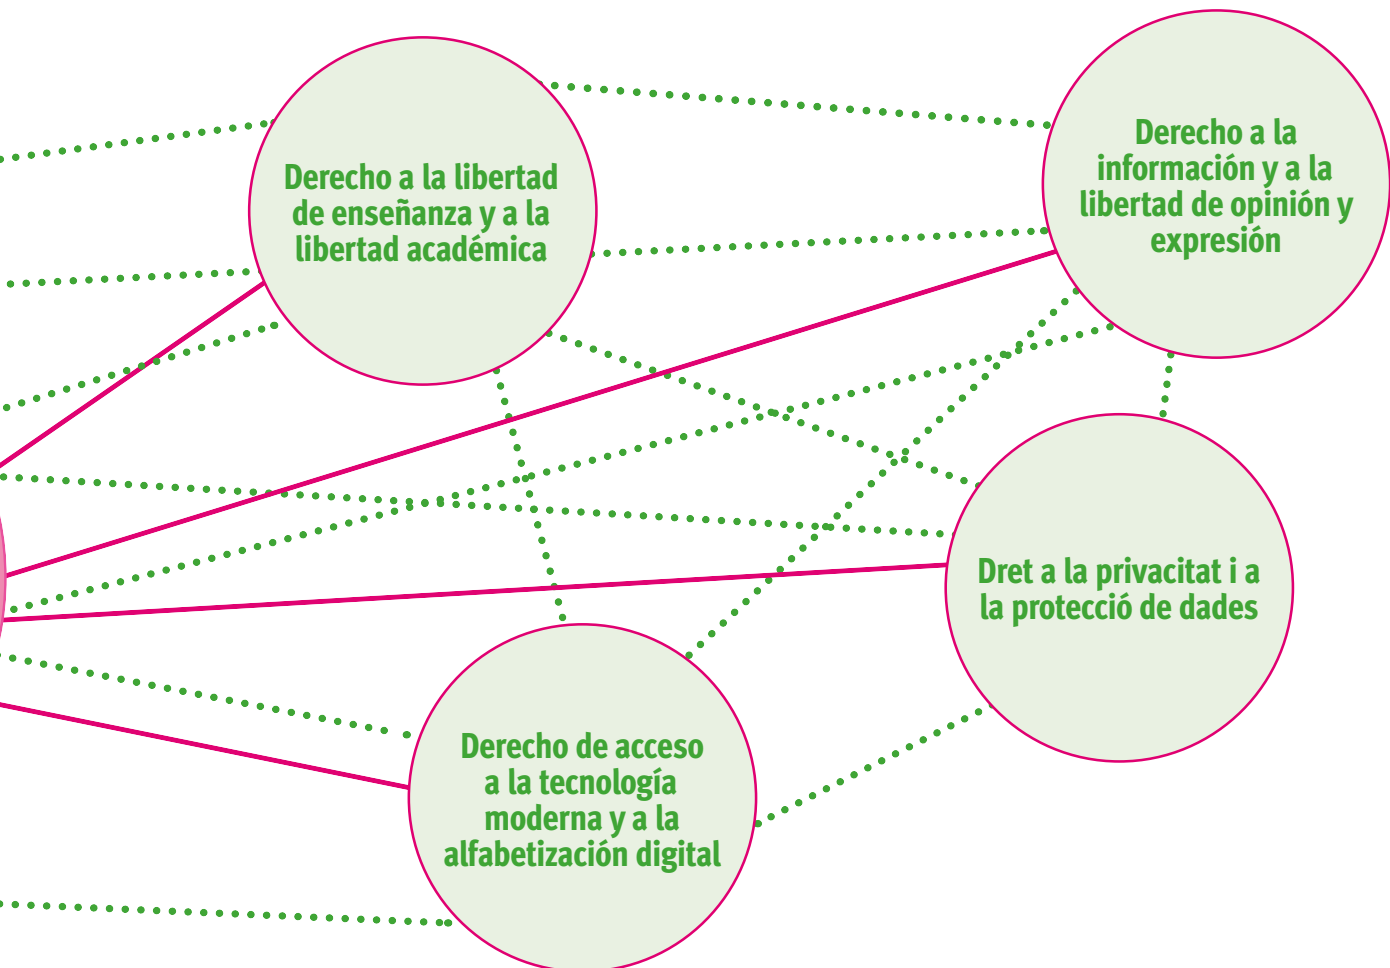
Derecho a la libertad de enseñanza y a la libertad académica

Derecho a la información y a la libertad de opinión y expresión

Dret a la privacitat i a la protecció de dades

Derecho de acceso a la tecnología moderna y a la alfabetización digital